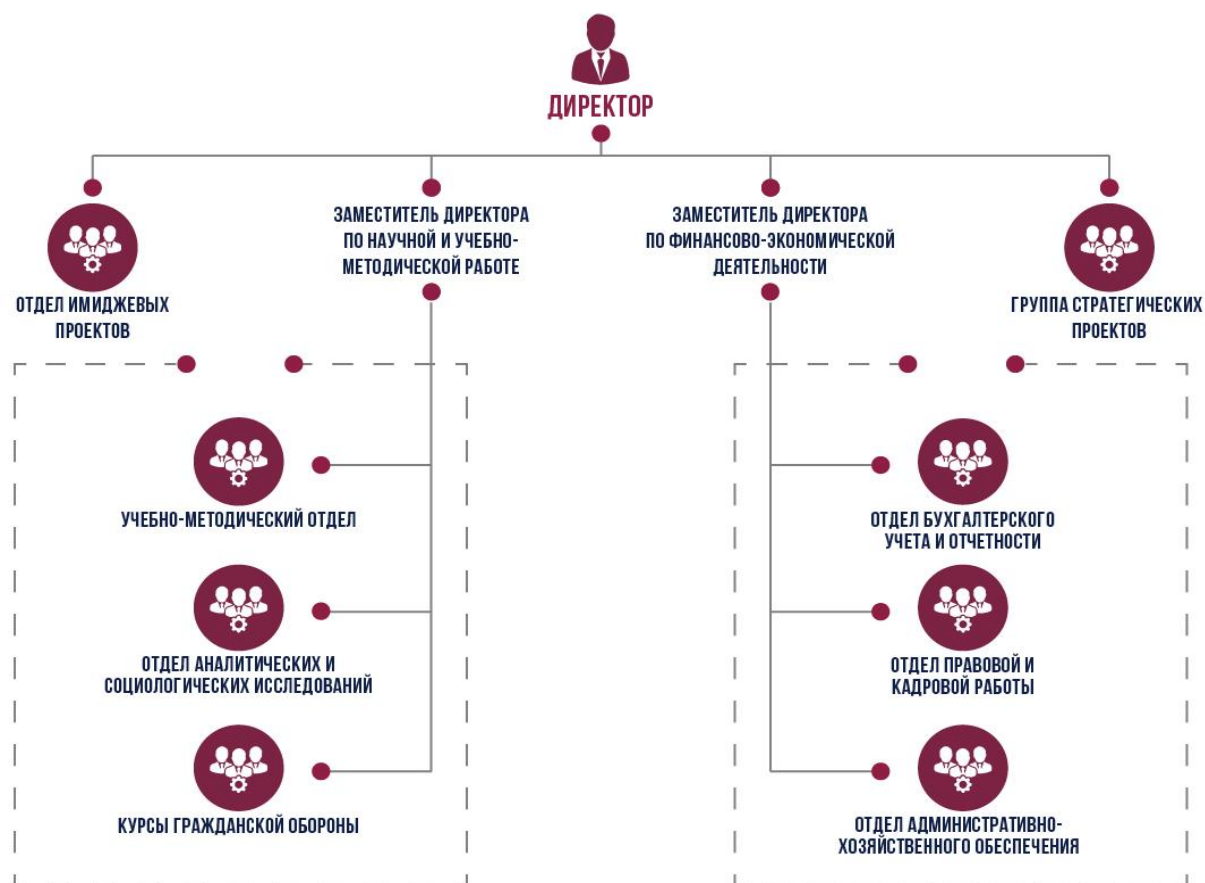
ДИРЕКТОР

ОТДЕЛ ИМИДЖЕВЫХ ПРОЕКТОВ

ЗАМЕСТИТЕЛЬ ДИРЕКТОРА ПО НАУЧНОЙ И УЧЕБНО-МЕТОДИЧЕСКОЙ РАБОТЕ

ЗАМЕСТИТЕЛЬ ДИРЕКТОРА ПО ФИНАНСОВО-ЭКОНОМИЧЕСКОЙ ДЕЯТЕЛЬНОСТИ

ГРУППА СТРАТЕГИЧЕСКИХ ПРОЕКТОВ

УЧЕБНО-МЕТОДИЧЕСКИЙ ОТДЕЛ

ОТДЕЛ АНАЛИТИЧЕСКИХ И СОЦИОЛОГИЧЕСКИХ ИССЛЕДОВАНИЙ

КУРСЫ ГРАЖДАНСКОЙ ОБОРОНЫ

ОТДЕЛ БУХГАЛТЕРСКОГО УЧЕТА И ОТЧЕТНОСТИ

ОТДЕЛ ПРАВОВОЙ И КАДРОВОЙ РАБОТЫ

ОТДЕЛ АДМИНИСТРАТИВНО-ХОЗЯЙСТВЕННОГО ОБЕСПЕЧЕНИЯ